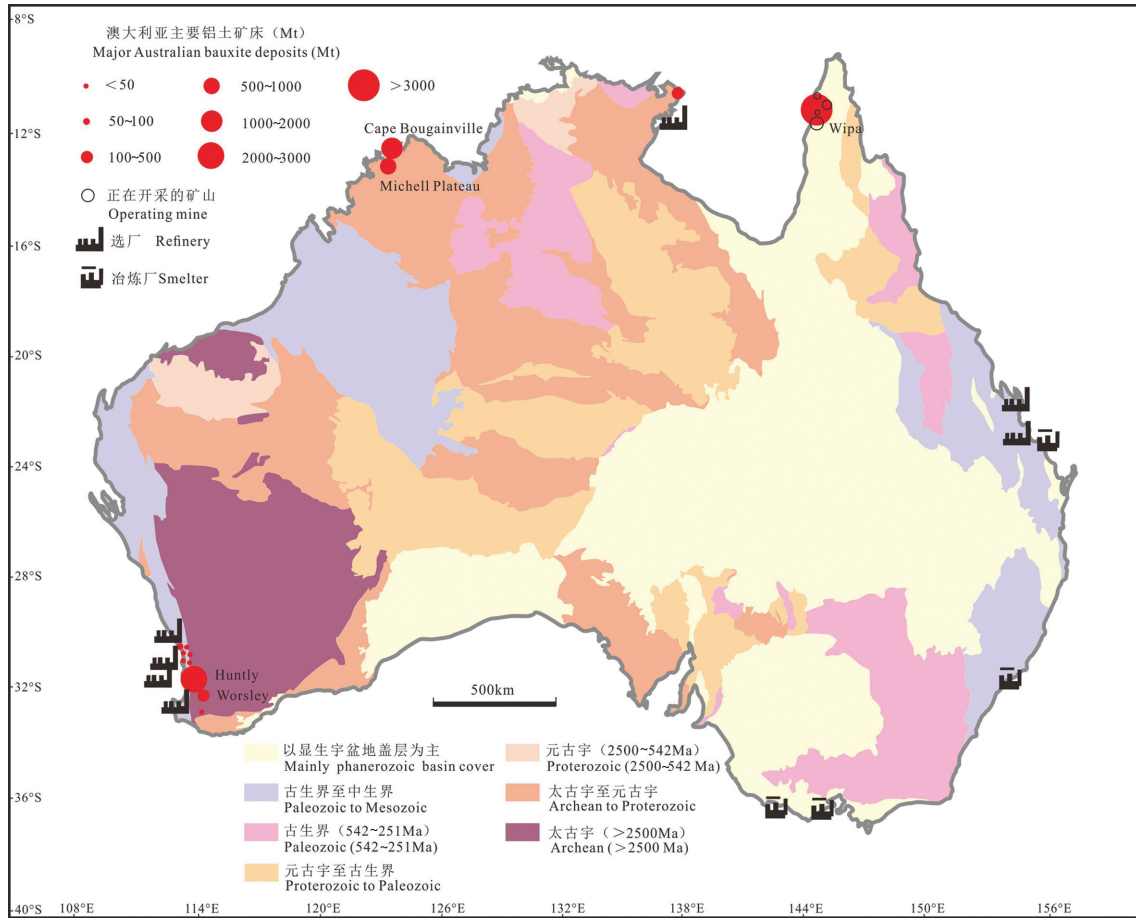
-8°S
-12°S
-16°S
-20°S
-24°S
-28°S
-32°S
-36°S
-40°S

澳大利亚主要铝土矿床（Mt）
Major Australian bauxite deposits (Mt)
<50
50~100
100~500
500~1000
1000~2000
2000~3000
>3000
正在开采的矿山
Operating mine
选厂 Refinery
冶炼厂Smelter

Cape Bougainville
Michell Plateau
Wipa
Huntly
Worsley

500km

以显生宇盆地盖层为主
Mainly phanerozoic basin cover
古生界至中生界
Paleozoic to Mesozoic
古生界（542~251Ma）
Paleozoic (542~251Ma)
元古宇至古生界
Proterozoic to Paleozoic
元古宇（2500~542Ma）
Proterozoic (2500~542 Ma)
太古宇至元古宇
Archean to Proterozoic
太古宇（>2500Ma）
Archean (>2500 Ma)

108°E 114°E 120°E 126°E 132°E 138°E 144°E 150°E 156°E